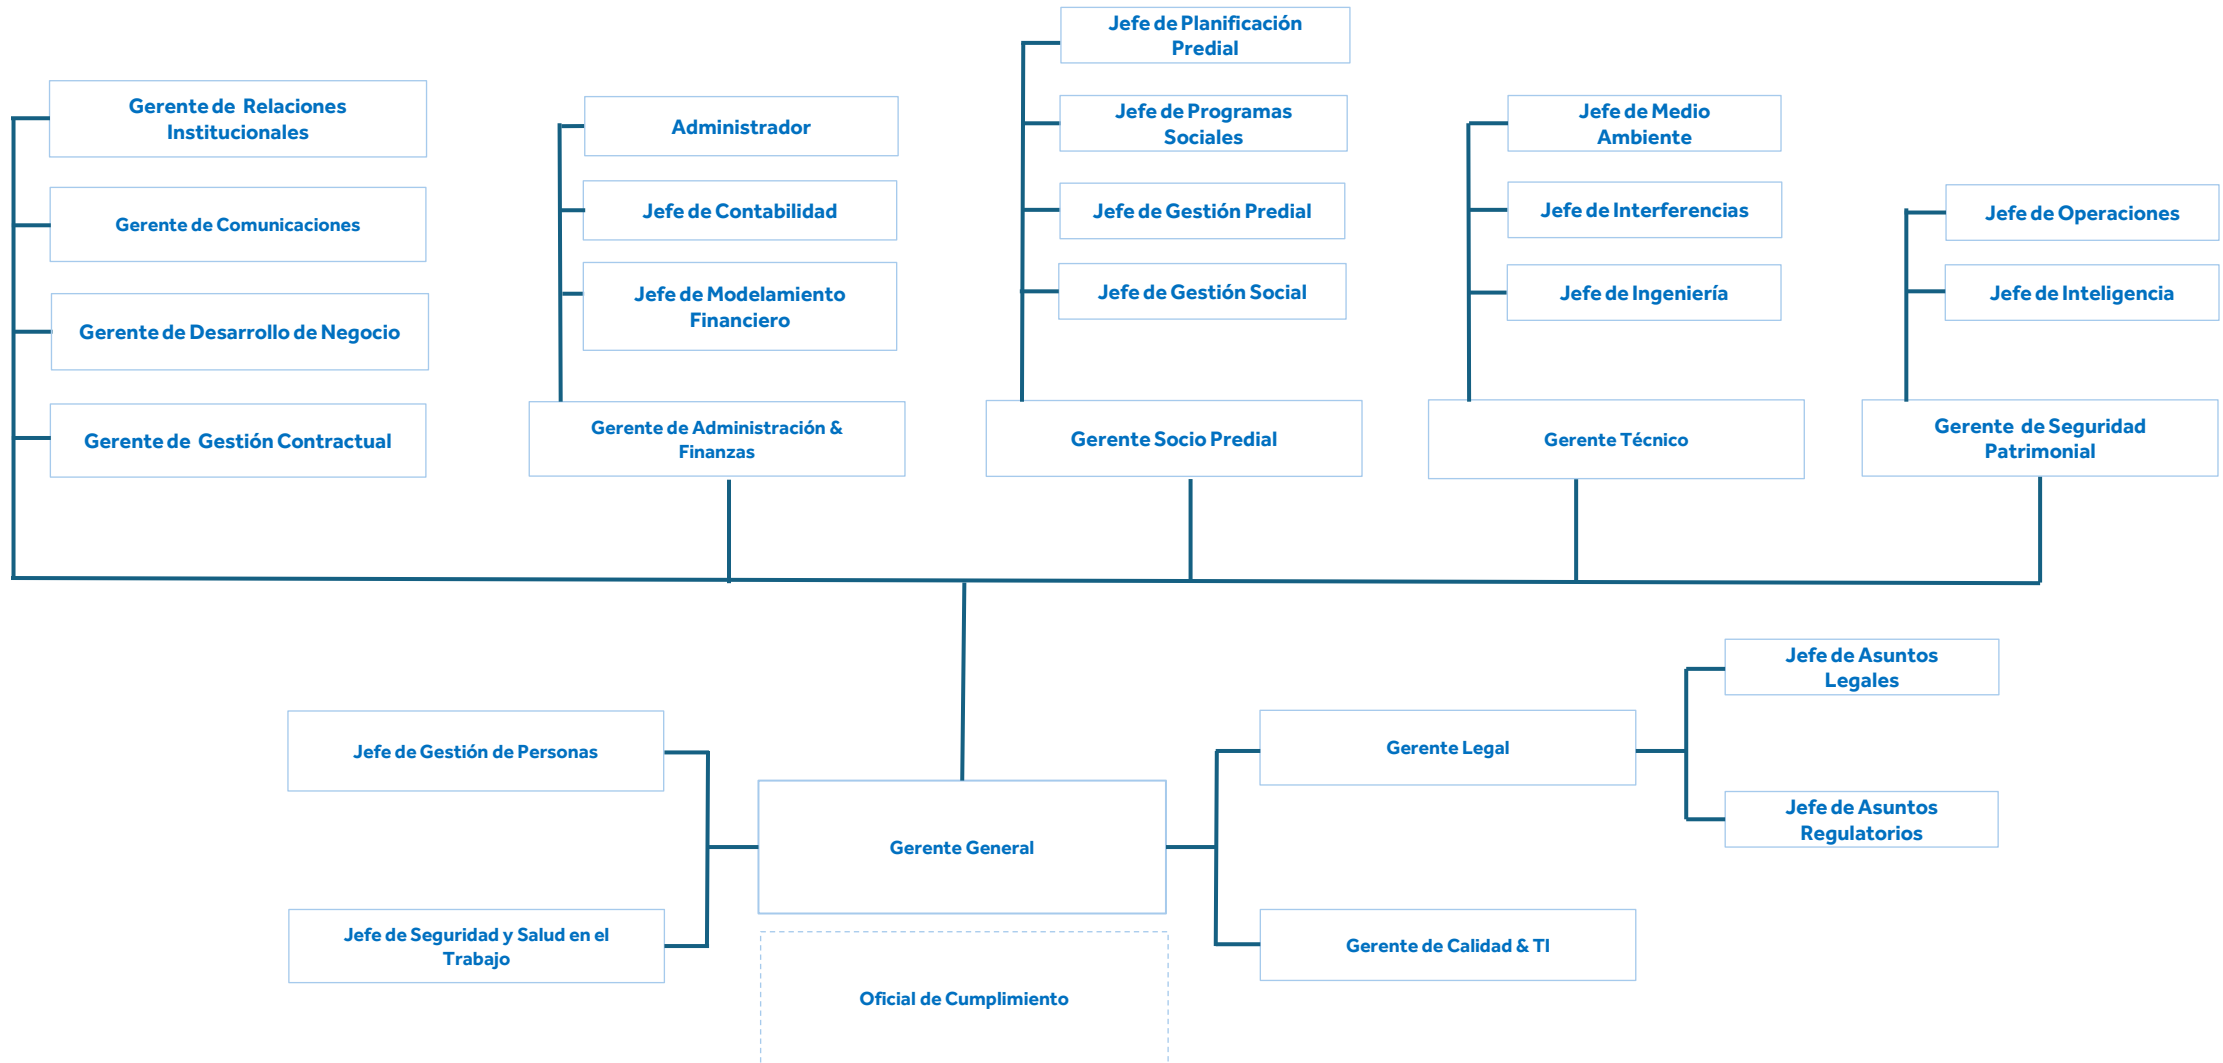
Gerente de Relaciones Institucionales

Gerente de Comunicaciones

Gerente de Desarrollo de Negocio

Gerente de Gestión Contractual

Administrador

Jefe de Contabilidad

Jefe de Modelamiento Financiero

Gerente de Administración & Finanzas

Jefe de Planificación Predial

Jefe de Programas Sociales

Jefe de Gestión Predial

Jefe de Gestión Social

Gerente Socio Predial

Jefe de Medio Ambiente

Jefe de Interferencias

Jefe de Ingeniería

Gerente Técnico

Jefe de Operaciones

Jefe de Inteligencia

Gerente de Seguridad Patrimonial

Jefe de Gestión de Personas

Jefe de Seguridad y Salud en el Trabajo

Gerente General

Oficial de Cumplimiento

Gerente Legal

Jefe de Asuntos Legales

Jefe de Asuntos Regulatorios

Gerente de Calidad & TI